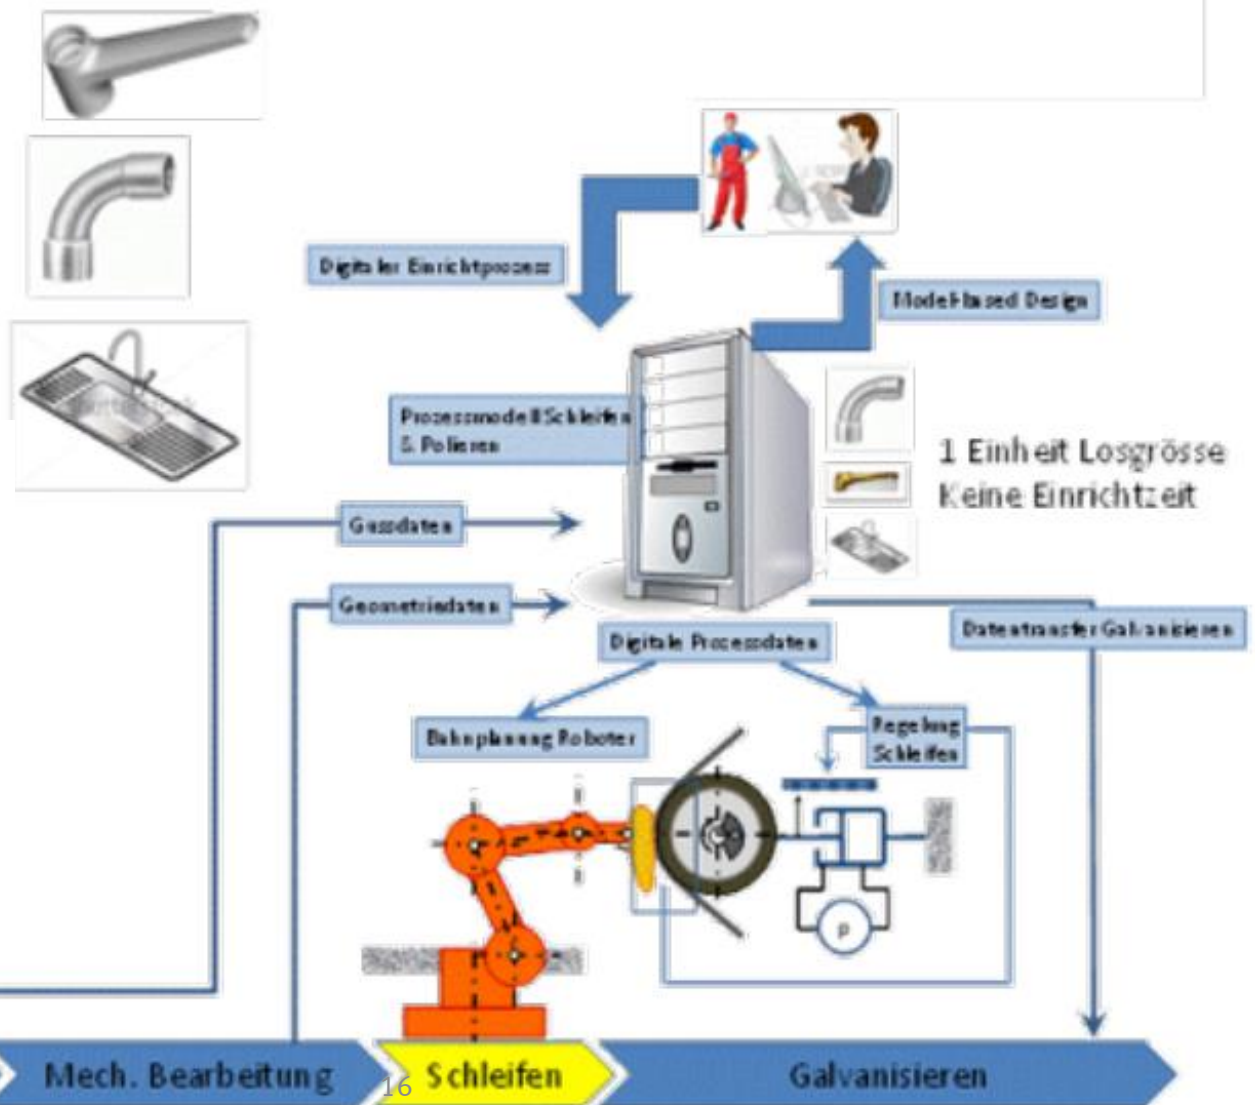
Digitaler Einrichtprozess

Model-Based Design

Prozessmodell Schleifen & Polieren

1 Einheit Losgrösse
Keine Einrichtzeit

Gussdaten

Geometriedaten

Digitale Prozessdaten

Datentransfer Galvanisieren

Bahnplanung Roboter

Regelung Schleifen

p

Mech. Bearbeitung

16

Schleifen

Galvanisieren